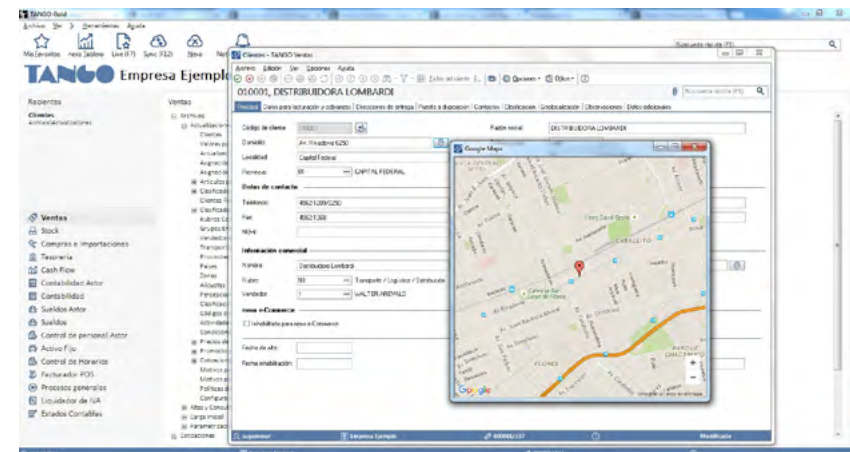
TANGO Gestión
Archivo Ver Herramientas Ayuda
Mis favoritos Nuevo Tablero Live (F7) Sync (F12) Store
TANGO Empresa Ejemplo
Búsqueda rápida (F3)
Recientes
Clientes
Actividades/actualizaciones
Ventas
Archivos
Actualizaciones
Clientes
Valores
Artículos
Asignación
Asignación
Artículos
Clasificación
Clientes
Clasificación
Rubros
Grupos
Vendedores
Transportes
Provincias
Países
Zonas
Alícuotas
Percepciones
Clasificación
Códigos
Actividades
Condiciones
Precios
Promociones
Cotizaciones
Motivos
Motivos
Políticas
Configuración
Altas y Consultas
Carga inicial
Parámetros
Cotizaciones
Ventas
Stock
Compras e Importaciones
Tesorería
Cash Flow
Contabilidad Astor
Contabilidad
Sueldos Astor
Sueldos
Control de personal Astor
Activo Fijo
Control de Horarios
Facturador POS
Procesos generales
Liquidador de IVA
Estados Contables
Clientes - TANGO Ventas
Archivo Edición Ver Opciones Ayuda
Datos del cliente Opciones Otros
010001, DISTRIBUIDORA LOMBARDI
Búsqueda rápida (F3)
Principal Datos para facturación y cobranzas Direcciones de entrega Puntos a disposición Contactos Clasificación Geolocalización Observaciones Datos adicionales
Código de cliente 010001
Razón social DISTRIBUIDORA LOMBARDI
Domicilio Av. Rivadavia 6250
Localidad Capital Federal
Provincia 01 CAPITAL FEDERAL
Datos de contacto
Teléfonos 45621309/5250
Fax 45621300
Web
Información comercial
Nombre Distribuidora Lombardi
Flete 001 Transporte / Logística / Distribución
Vendedor 1 WALTER AREVALO
nexo e-Commerce
Habilitado para nexo e-Commerce
Fecha de alta
Fecha inhabilitación
Google Maps
CABALLITO
FLORES
PARQUE CHACABUCO
Google
supervisor
Empresa Ejemplo
Modificación